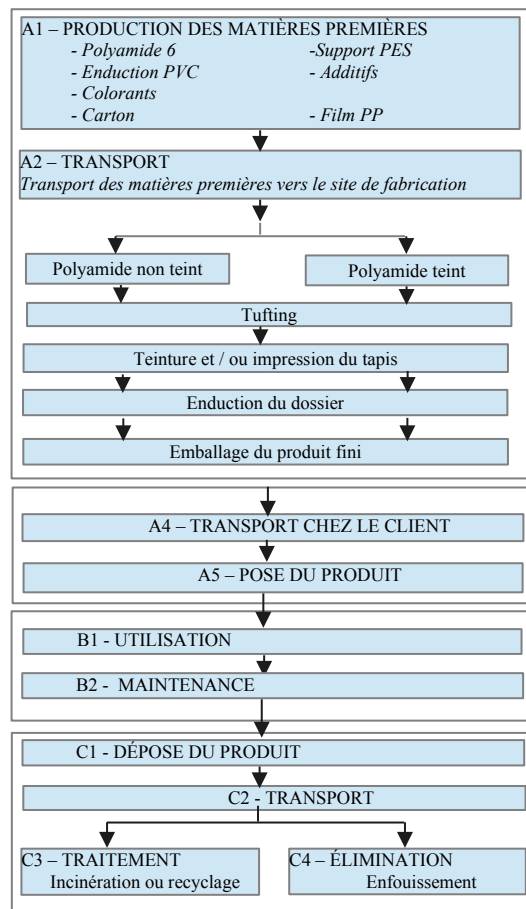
A1 – PRODUCTION DES MATIÈRES PREMIÈRES
- Polyamide 6
-Support PES
- Enduction PVC
- Additifs
- Colorants
- Carton
- Film PP

A2 – TRANSPORT
Transport des matières premières vers le site de fabrication

Polyamide non teint

Polyamide teint

Tufting

Teinture et / ou impression du tapis

Enduction du dossier

Emballage du produit fini

A4 – TRANSPORT CHEZ LE CLIENT

A5 – POSE DU PRODUIT

B1 - UTILISATION

B2 - MAINTENANCE

C1 - DÉPOSE DU PRODUIT

C2 - TRANSPORT

C3 – TRAITEMENT
Incinération ou recyclage

C4 – ÉLIMINATION
Enfouissement